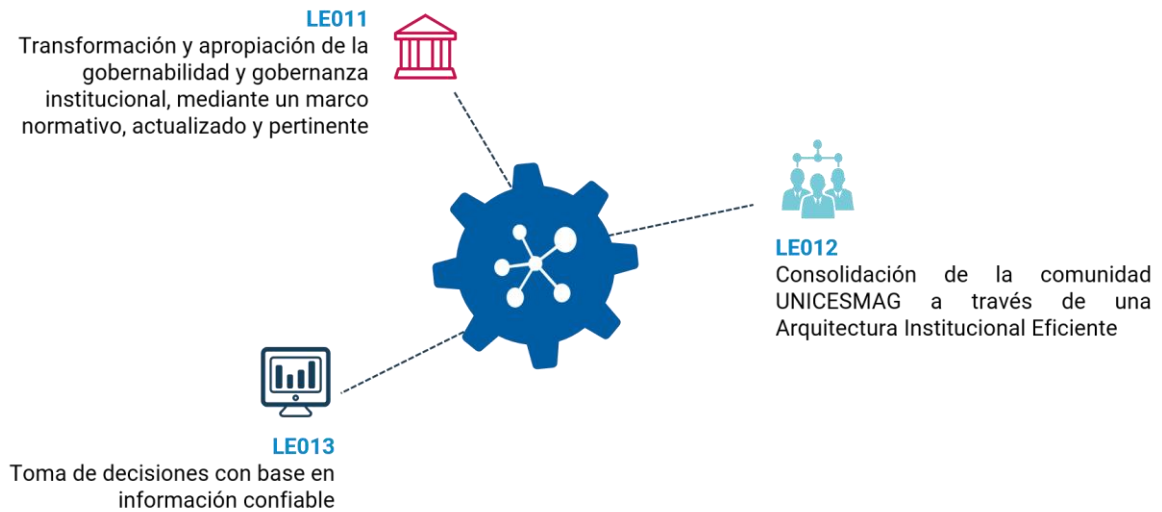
LE011
Transformación y apropiación de la gobernabilidad y gobernanza institucional, mediante un marco normativo, actualizado y pertinente

LE012
Consolidación de la comunidad UNICESMAG a través de una Arquitectura Institucional Eficiente

LE013
Toma de decisiones con base en información confiable